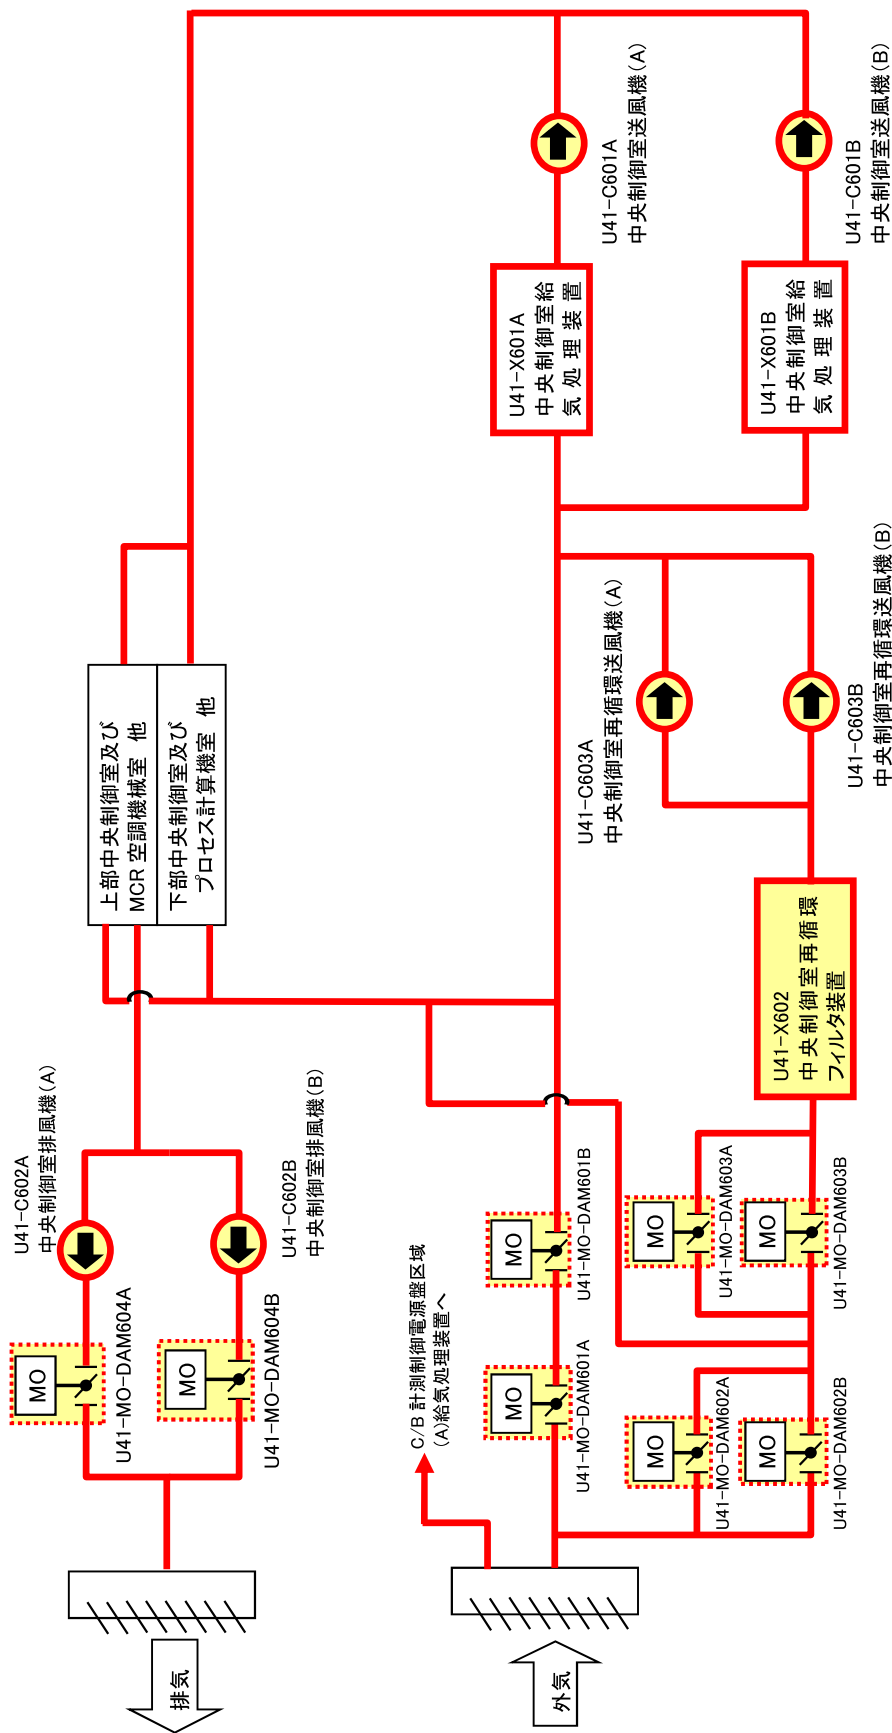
U41-C601A
中央制御室送風機（A）

U41-C601B
中央制御室送風機（B）

U41-X601A
中央制御室給気処理装置

U41-X601B
中央制御室給気処理装置

上部中央制御室及び
MCR 空調機械室 他

下部中央制御室及び
プロセス計算機室 他

U41-C603A
中央制御室再循環送風機（A）

U41-C603B
中央制御室再循環送風機（B）

U41-X602
中央制御室再循環
フィルタ装置

U41-C602A
中央制御室排風機（A）

U41-C602B
中央制御室排風機（B）

MO
U41-MO-DAM604A

MO
U41-MO-DAM604B

MO
U41-MO-DAM601B

MO
U41-MO-DAM601A

MO
U41-MO-DAM603A

MO
U41-MO-DAM603B

MO
U41-MO-DAM602A

MO
U41-MO-DAM602B

C/B 計測制御電源盤区域
（A)給気処理装置へ

排気

外気